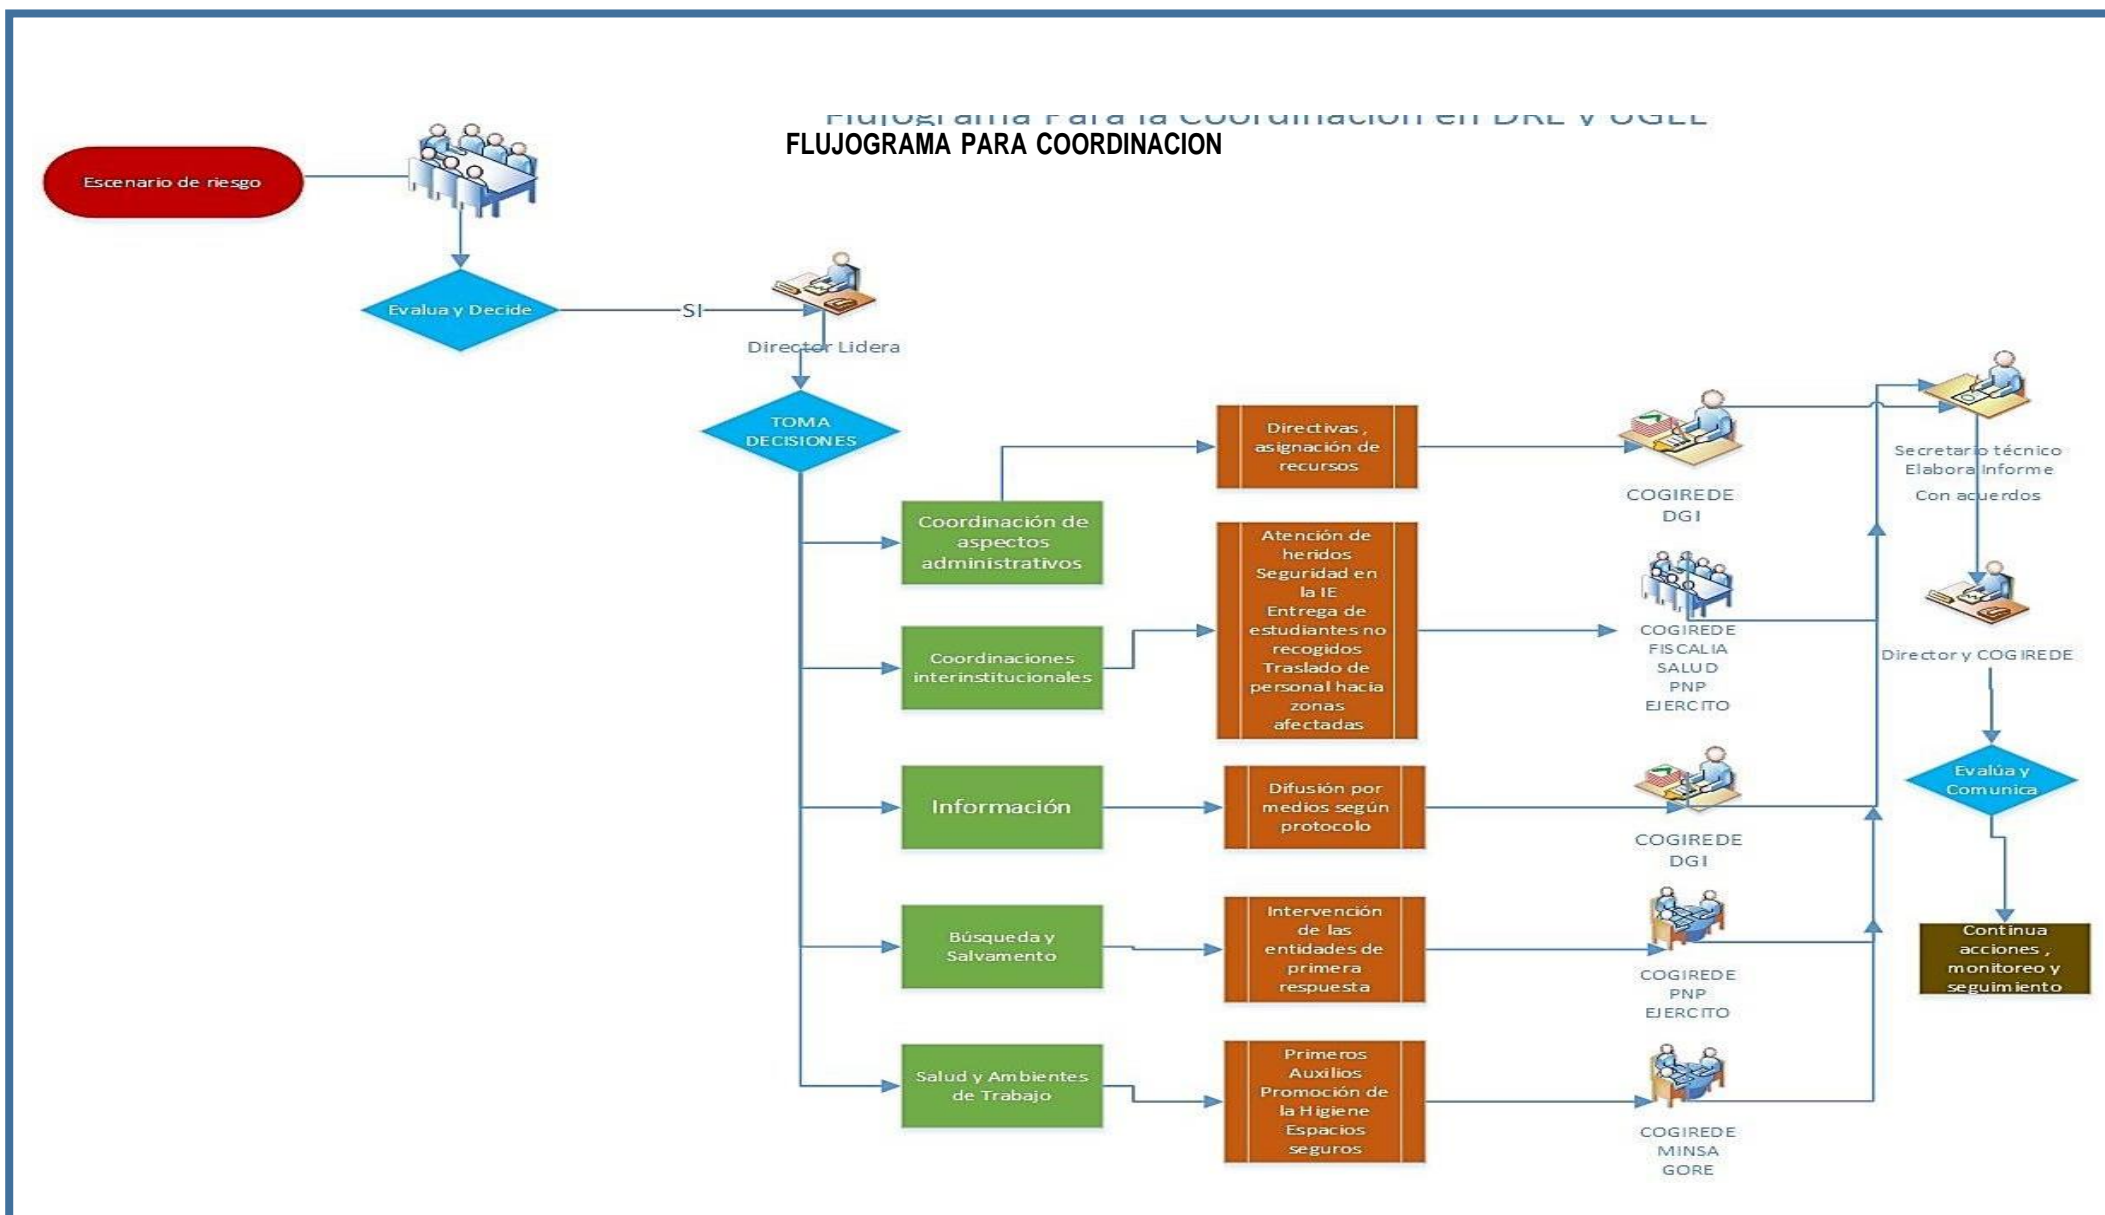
Flujograma Para la Coordinación en DRE y UGEL
FLUJOGRAMA PARA COORDINACION

Escenario de riesgo

Evalua y Decide

SI

Director Lidera

TOMA DECISIONES

Coordinación de aspectos administrativos

Coordinaciones interinstitucionales

Información

Búsqueda y Salvamento

Salud y Ambientes de Trabajo

Directivas, asignación de recursos

Atención de heridos Seguridad en la IE Entrega de estudiantes no recogidos Traslado de personal hacia zonas afectadas

Difusión por medios según protocolo

Intervención de las entidades de primera respuesta

Primeros Auxilios Promoción de la Higiene Espacios seguros

COGIREDE DGI

COGIREDE FISCALIA SALUD PNP EJERCITO

COGIREDE DGI

COGIREDE PNP EJERCITO

COGIREDE MINSA GORE

Secretario técnico Elabora Informe Con acuerdos

Director y COGIREDE

Evalúa y Comunica

Continua acciones, monitoreo y seguimiento